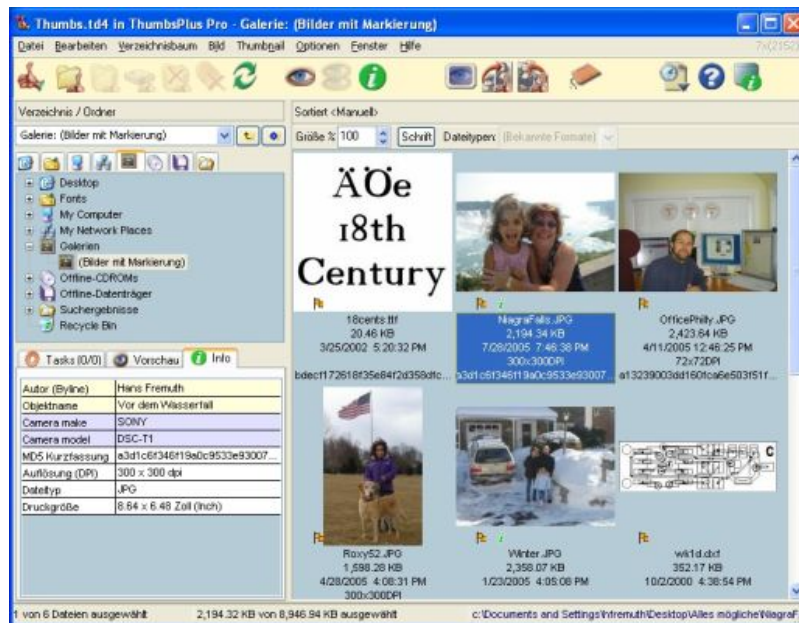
Thumbs.td4 in ThumbsPlus Pro - Galerie: (Bilder mit Markierung)

Datei Bearbeiten Verzeichnisbaum Bild Thumbnail Optionen Fenster Hilfe

Verzeichnis / Ordner

Galerie: (Bilder mit Markierung)

Desktop
Fonts
My Computer
My Network Places
Galerien
(Bilder mit Markierung)
Offline-CDROMs
Offline-Datenträger
Suchergebnisse
Recycle Bin

Tasks (0/0) Vorschau Info

| | |
|---|---|
| Autor (Byline) | Hans Fremuth |
| Objektname | Vor dem Wasserfall |
| Camera make | SONY |
| Camera model | DSC-T1 |
| MD5 Kurzfassung | a3d1c6f346f19a0c9533e93007... |
| Auflösung (DPI) | 300 x 300 dpi |
| Dateityp | JPG |
| Druckgröße | 8.64 x 6.48 Zoll (Inch) |

Sortiert <Manuell>

Größe % 100 Schrift Dateitypen: (Bekannte Formate)

ÄÖe
18th
Century

18cents.ttf
20.46 KB
3/25/2002 5:20:32 PM
bdecf172618f35e84f2d358dfc...

NiagraFalls.JPG
2,194.34 KB
7/28/2005 7:46:38 PM
300x300DPI
a3d1c6f346f19a0c9533e93007...

OfficePhilly.JPG
2,423.64 KB
4/11/2005 12:46:25 PM
72x72DPI
a13239003dd160fca6e503f51f...

Roxy52.JPG
1,598.28 KB
4/28/2005 4:08:31 PM
300x300DPI

Winter.JPG
2,358.07 KB
1/23/2005 4:05:08 PM

wk1d.dxf
352.17 KB
10/2/2000 4:38:54 PM

1 von 6 Dateien ausgewählt 2,194.32 KB von 8,946.94 KB ausgewählt c:\Documents and Settings\hfremuth\Desktop\Alles mögliche\NiagraF